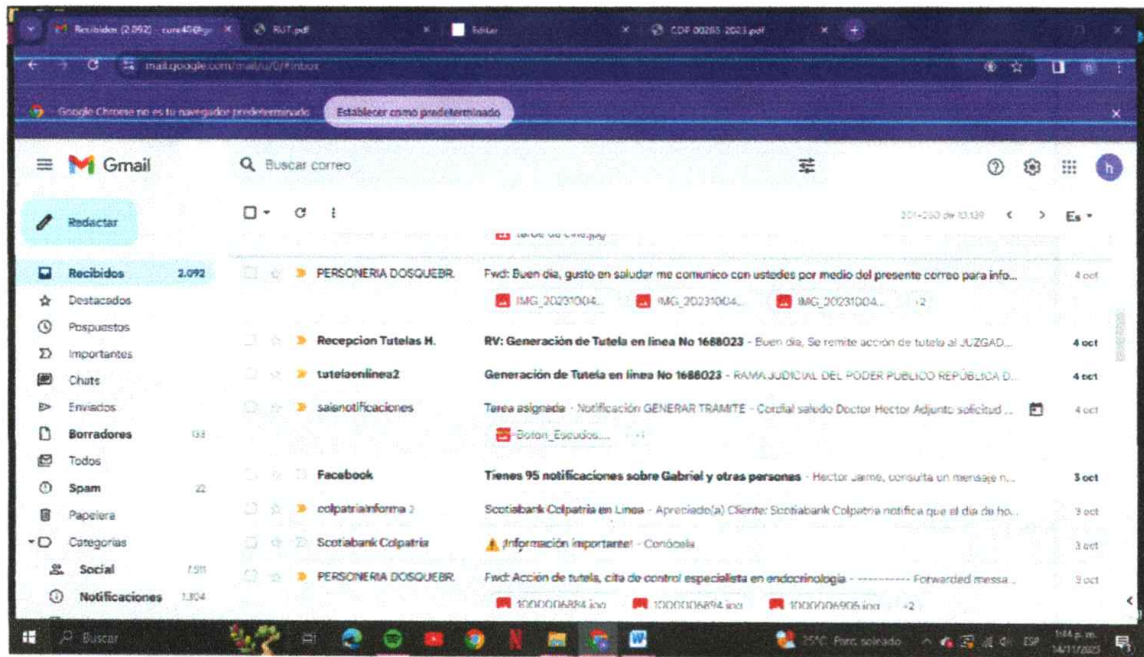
Recibidos (2.092) - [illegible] | RUT.pdf | Editar | CDP 00265 2023.pdf

mail.google.com/mail/u/0/#inbox

Google Chrome no es tu navegador predeterminado | Establecer como predeterminado

Gmail

Buscar correo

Redactar

Recibidos 2.092
Destacados
Pospuestos
Importantes
Chats
Enviados
Borradores 133
Todos
Spam 22
Papelera
Categorías
Social 7.511
Notificaciones 1.304

201-250 de 10.139

Es

PERSONERIA DOSQUEBR. | Fwd: Buen día, gusto en saludar me comunico con ustedes por medio del presente correo para info... | 4 oct
IMG_20231004... | IMG_20231004... | IMG_20231004... | +2

Recepcion Tutelas H. | RV: Generación de Tutela en línea No 1688023 - Buen dia, Se remite acción de tutela al JUZGAD... | 4 oct

tutelaenlinea2 | Generación de Tutela en línea No 1688023 - RAMA JUDICIAL DEL PODER PUBLICO REPÚBLICA D... | 4 oct

saisnotificaciones | Tarea asignada - Notificación GENERAR TRAMITE - Cordial saludo Doctor Hector Adjunto solicitud ... | 4 oct
Boton_Escudos... | +1

Facebook | Tienes 95 notificaciones sobre Gabriel y otras personas - Hector Jaime, consulta un mensaje n... | 3 oct

colpatriainforma 2 | Scotiabank Colpatria en Línea - Apreciado(a) Cliente: Scotiabank Colpatria notifica que el día de ho... | 3 oct

Scotiabank Colpatria | Información importante! - Conócela | 3 oct

PERSONERIA DOSQUEBR. | Fwd: Acción de tutela, cita de control especialista en endocrinología - ---------- Forwarded messa... | 3 oct
1000006884.jpg | 1000006894.jpg | 1000006905.jpg | +2

Buscar

25°C Parc. soleado | ESP | 1:44 p. m. 14/11/2023